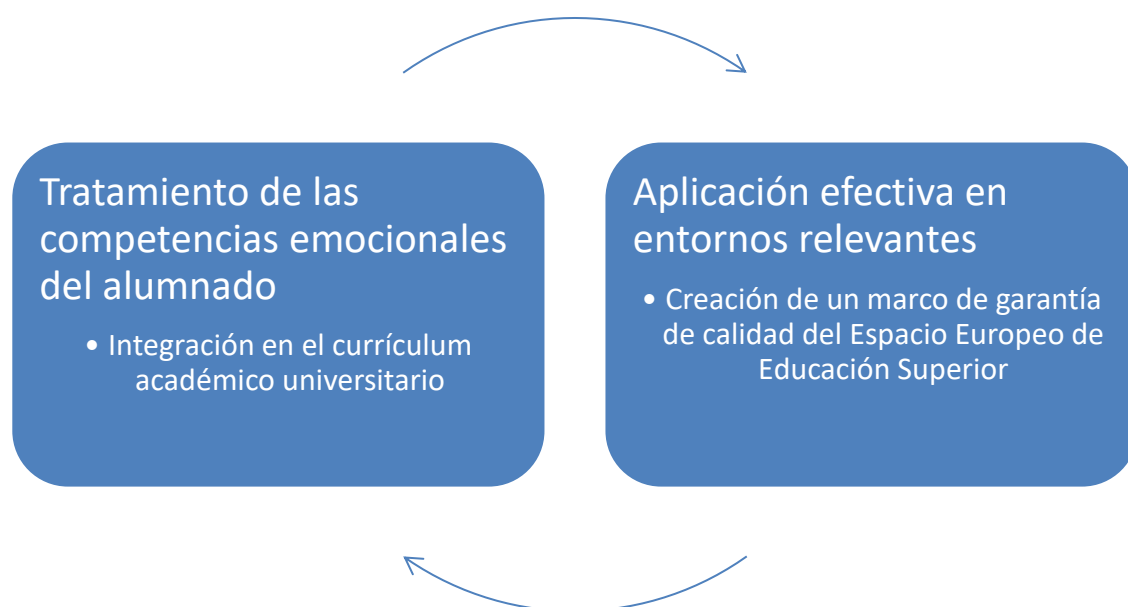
Tratamiento de las competencias emocionales del alumnado

- Integración en el currículum académico universitario

Aplicación efectiva en entornos relevantes

- Creación de un marco de garantía de calidad del Espacio Europeo de Educación Superior